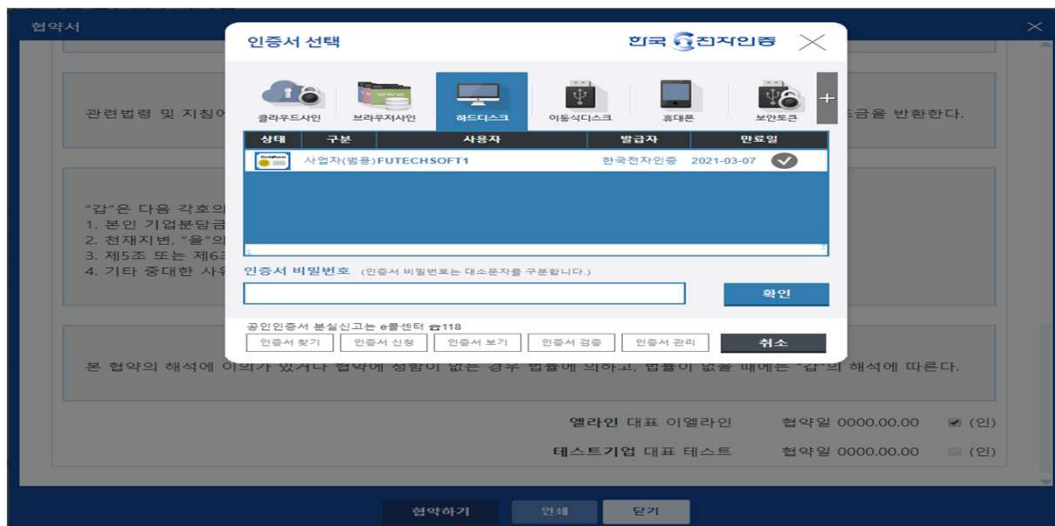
협약서

인증서 선택

한국전자인증

클라우드사인
브라우저사인
하드디스크
이동식디스크
휴대폰
보안토큰
+

| 상태 | 구분 | 사용자 | 발급자 | 만료일 |
|---|---|---|---|---|
| | 사업자(범용) | FUTECHSOFT1 | 한국전자인증 | 2021-03-07 |

인증서 비밀번호 (인증서 비밀번호는 대소문자를 구분합니다.)

확인

공인인증서 분실신고는 e콜센터 ☎118

인증서 찾기
인증서 신청
인증서 보기
인증서 검증
인증서 관리
취소

관련법령 및 지침에 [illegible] 금을 반환한다.

"갑"은 다음 각호의 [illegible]
1. 본인 기업분담금 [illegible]
2. 천재지변, "을"의 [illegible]
3. 제5조 또는 제6조 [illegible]
4. 기타 중대한 사유 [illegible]

본 협약의 해석에 이의가 있거나 협약에 정함이 없는 경우 법률에 의하고, 법률이 없을 때에는 "갑"의 해석에 따른다.

엘라인 대표 이엘라인 협약일 0000.00.00 (인)

테스트기업 대표 테스트 협약일 0000.00.00 (인)

협약하기
인쇄
닫기